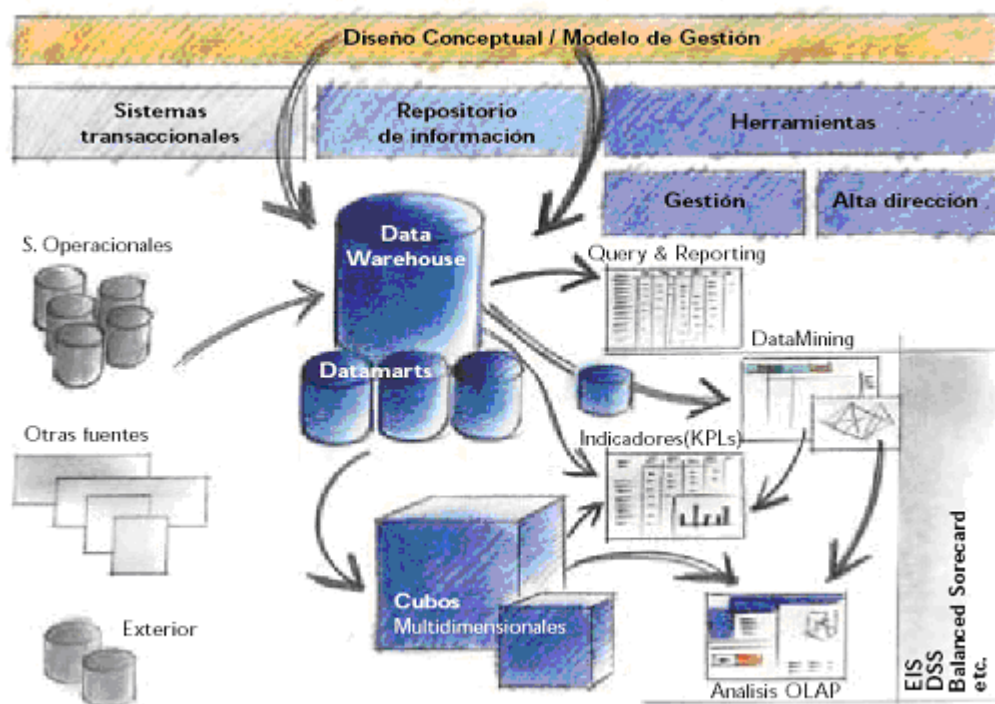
Diseño Conceptual / Modelo de Gestión

Sistemas transaccionales

Repositorio de información

Herramientas

Gestión

Alta dirección

S. Operacionales

Data Warehouse

Query & Reporting

DataMining

Datamarts

Otras fuentes

Indicadores(KPLs)

Cubos Multidimensionales

Exterior

Analisis OLAP

EIS
DSS
Balanced Sorecard
etc.